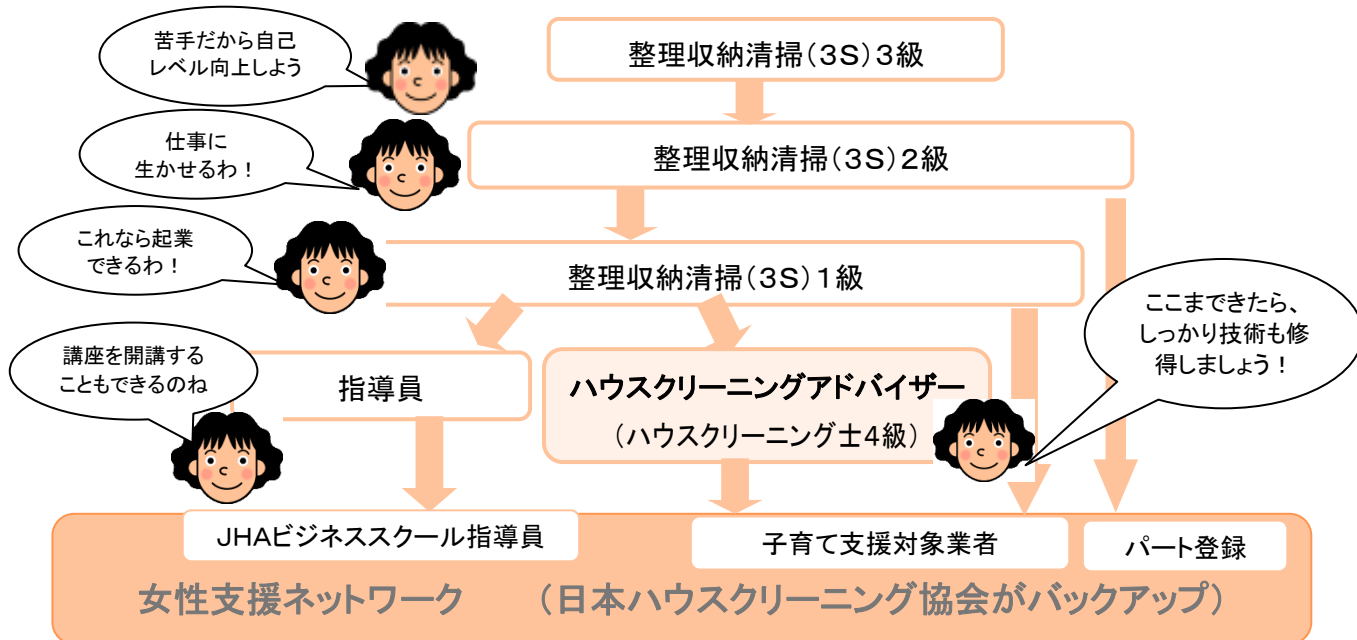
苦手だから自己
レベル向上しよう

整理収納清掃（3S）3級

仕事に
生かせるわ！

整理収納清掃（3S）2級

これなら起業
できるわ！

整理収納清掃（3S）1級

ここまできたら、
しっかり技術も修
得しましょう！

講座を開講する
こともできるのね

指導員

ハウスクリーニングアドバイザー
（ハウスクリーニング士4級）

JHAビジネススクール指導員

子育て支援対象業者

パート登録

女性支援ネットワーク　（日本ハウスクリーニング協会がバックアップ）